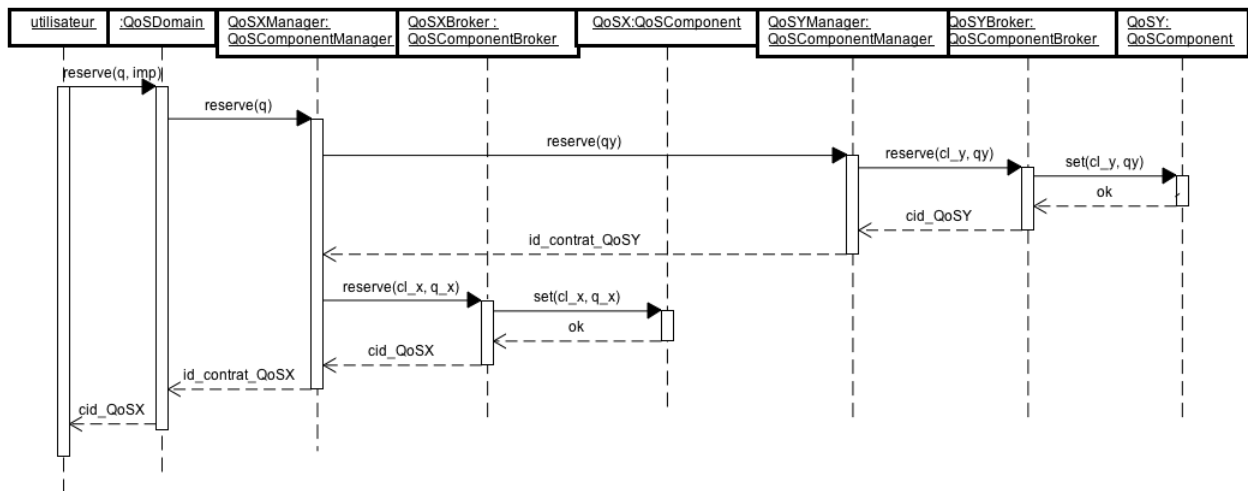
utilisateur

:QoSDomain

QoSXManager: QoSComponentManager

QoSXBroker : QoSComponentBroker

QoSX:QoSComponent

QoSYManager: QoSComponentManager

QoSYBroker: QoSComponentBroker

QoSY: QoSComponent

reserve(q, imp)

reserve(q)

reserve(qy)

reserve(cl_y, qy)

set(cl_y, qy)

ok

cid_QoSY

id_contrat_QoSY

reserve(cl_x, q_x)

set(cl_x, q_x)

ok

cid_QoSX

id_contrat_QoSX

cid_QoSX